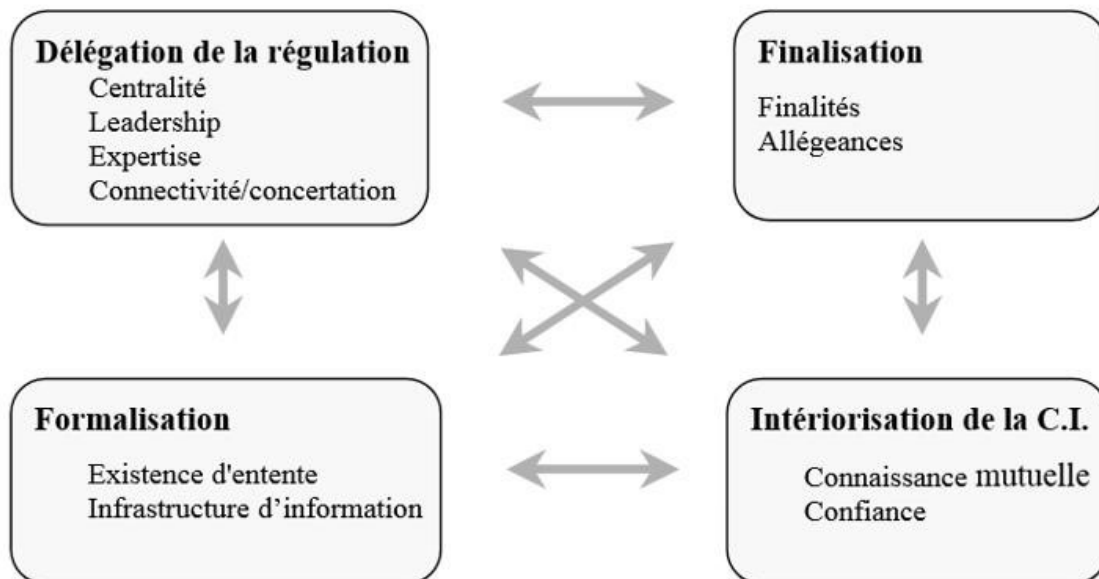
Délégation de la régulation
Centralité
Leadership
Expertise
Connectivité/concertation

Finalisation
Finalités
Allégeances

Formalisation
Existence d'entente
Infrastructure d’information

Intériorisation de la C.I.
Connaissance mutuelle
Confiance